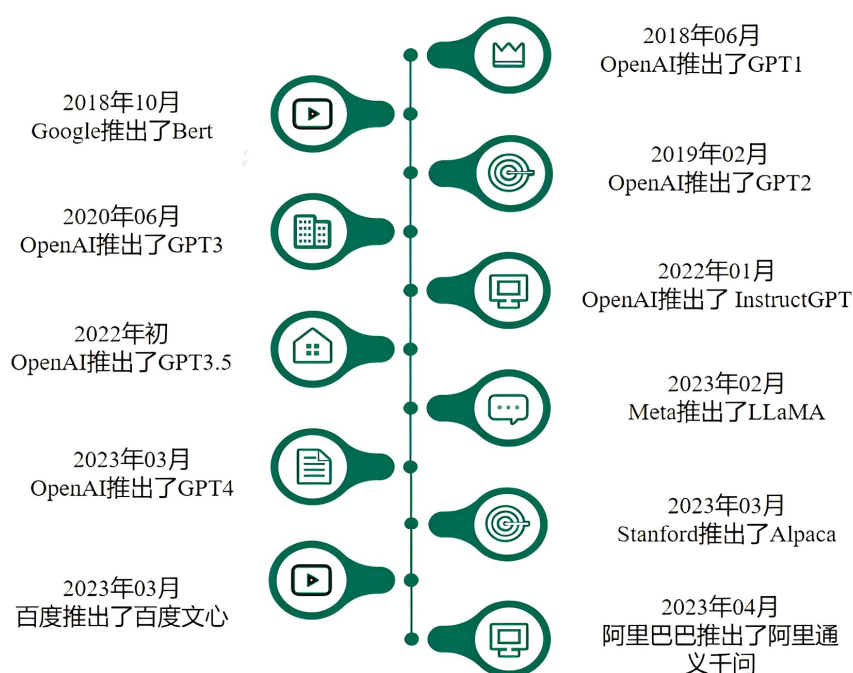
2018年06月
OpenAI推出了GPT1

2018年10月
Google推出了Bert

2019年02月
OpenAI推出了GPT2

2020年06月
OpenAI推出了GPT3

2022年01月
OpenAI推出了 InstructGPT

2022年初
OpenAI推出了GPT3.5

2023年02月
Meta推出了LLaMA

2023年03月
OpenAI推出了GPT4

2023年03月
Stanford推出了Alpaca

2023年03月
百度推出了百度文心

2023年04月
阿里巴巴推出了阿里通义千问